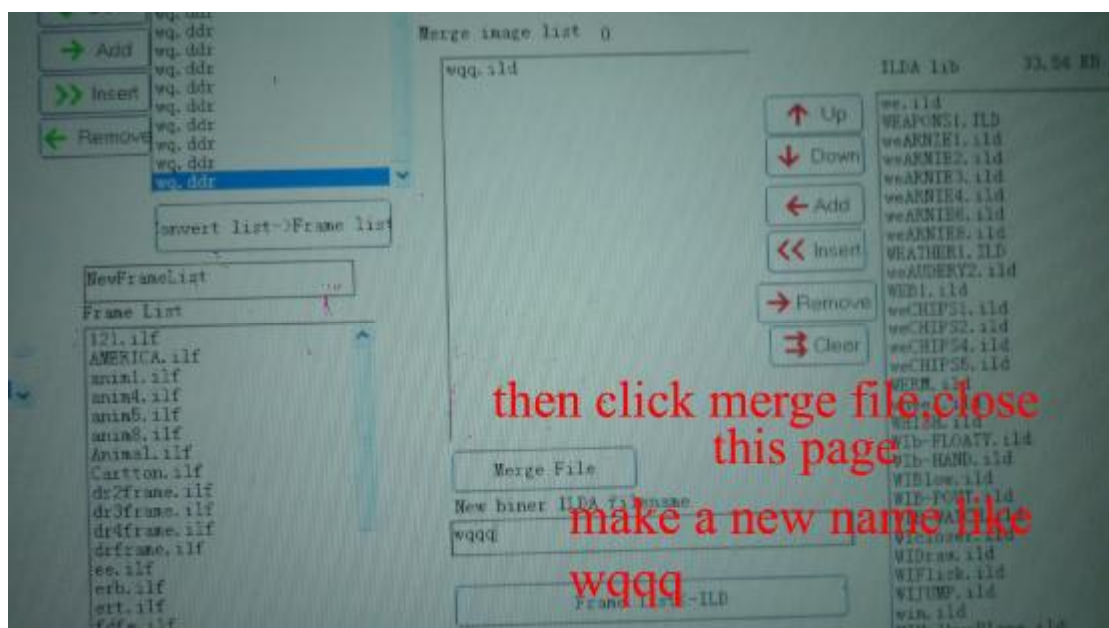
wq.ddr
Add
wq.ddr
wq.ddr
Insert
wq.ddr
wq.ddr
Remove
wq.ddr
wq.ddr
wq.ddr
wq.ddr
wq.ddr

onvert list->Frame list

NewFrameList

Frame List

121.ilf
AMERICA.ilf
anim1.ilf
anim4.ilf
anim5.ilf
anim8.ilf
Animal.ilf
Cartton.ilf
dr2frame.ilf
dr3frame.ilf
dr4frame.ilf
drframe.ilf
ee.ilf
erb.ilf
ert.ilf

Merge image list 0

wqq.ild

Up
Down
Add
Insert
Remove
Clear

ILDA lib 33.54 KB

we.ild
WEAPONS1.ILD
weARNIE1.ild
weARNIE2.ild
weARNIE3.ild
weARNIE4.ild
weARNIE6.ild
weARNIE8.ild
WEATHER1.ILD
weAUDERY2.ild
WEB1.ild
weCHIPS1.ild
weCHIPS2.ild
weCHIPS4.ild
weCHIPS5.ild
WERM.ild
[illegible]
WIb-FLOATY.ild
WIb-HAND.ild
WIBlow.ild
WIB-POST.ild
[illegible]
WIDraw.ild
WIFlick.ild
WIJUMP.ild
win.ild

then click merge file,close this page

Merge File

New biner ILDA filename

wqqq

make a new name like wqqq

Frame list-ILD